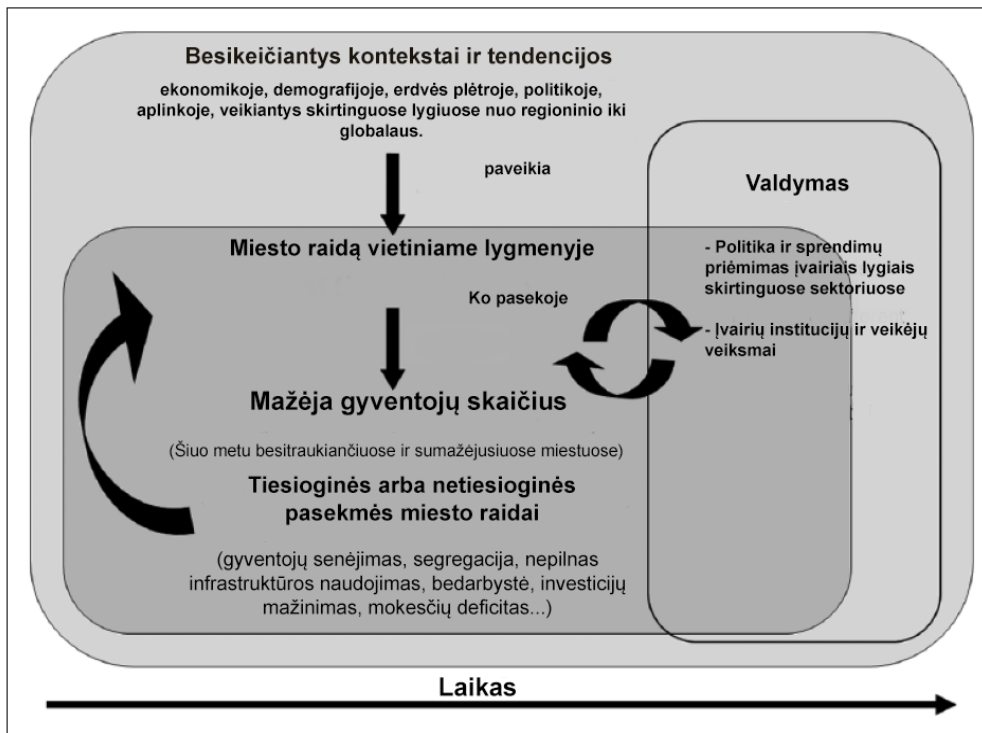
Besikeičiantys kontekstai ir tendencijos

ekonomikoje, demografijoje, erdvės plėtroje, politikoje, aplinkoje, veikiantys skirtinguose lygiuose nuo regioninio iki globalaus.

paveikia

Valdymas

Miesto raidą vietiniame lygmenyje

- Politika ir sprendimų priėmimas įvairiais lygiais skirtinguose sektoriuose

Ko pasekoje

- Įvairių institucijų ir veikėjų veiksmai

Mažėja gyventojų skaičius

(Šiuo metu besitraukiančiuose ir sumažėjusiuose miestuose)

Tiesioginės arba netiesioginės pasekmės miesto raidai

(gyventojų senėjimas, segregacija, nepilnas infrastruktūros naudojimas, bedarbystė, investicijų mažinimas, mokesčių deficitas...)

Laikas